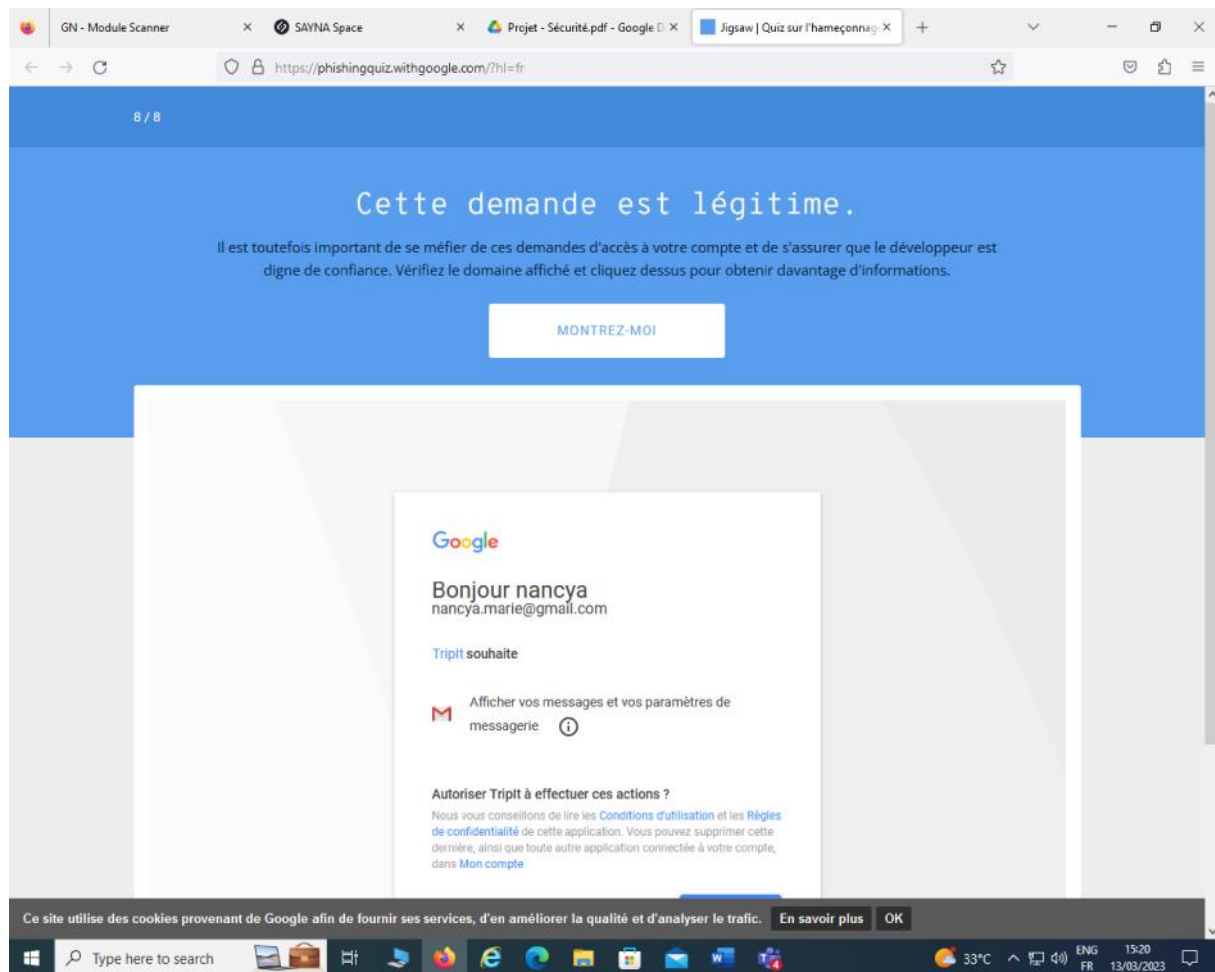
GN - Module Scanner × SAYNA Space × Projet - Sécurité.pdf - Google D × Jigsaw | Quiz sur l'hameçonnag ×

https://phishingquiz.withgoogle.com/?hl=fr

8 / 8

Cette demande est légitime.

Il est toutefois important de se méfier de ces demandes d'accès à votre compte et de s'assurer que le développeur est digne de confiance. Vérifiez le domaine affiché et cliquez dessus pour obtenir davantage d'informations.

MONTREZ-MOI

Google

Bonjour nancya
nancya.marie@gmail.com

TripIt souhaite

Afficher vos messages et vos paramètres de messagerie

Autoriser TripIt à effectuer ces actions ?

Nous vous conseillons de lire les Conditions d'utilisation et les Règles de confidentialité de cette application. Vous pouvez supprimer cette dernière, ainsi que toute autre application connectée à votre compte, dans Mon compte

Ce site utilise des cookies provenant de Google afin de fournir ses services, d'en améliorer la qualité et d'analyser le trafic. En savoir plus OK

Type here to search

33°C ENG FR 15:20 13/03/2023